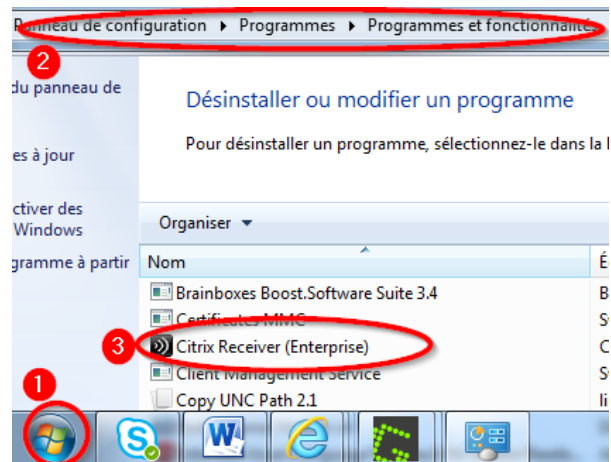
Panneau de configuration ▸ Programmes ▸ Programmes et fonctionnalités

2

du panneau de

es à jour

ctiver des
Windows

gramme à partir

Désinstaller ou modifier un programme

Pour désinstaller un programme, sélectionnez-le dans la l

Organiser ▾

Nom

Brainboxes Boost.Software Suite 3.4

Certificates MMC

3

Citrix Receiver (Enterprise)

Client Management Service

Copy UNC Path 2.1

1